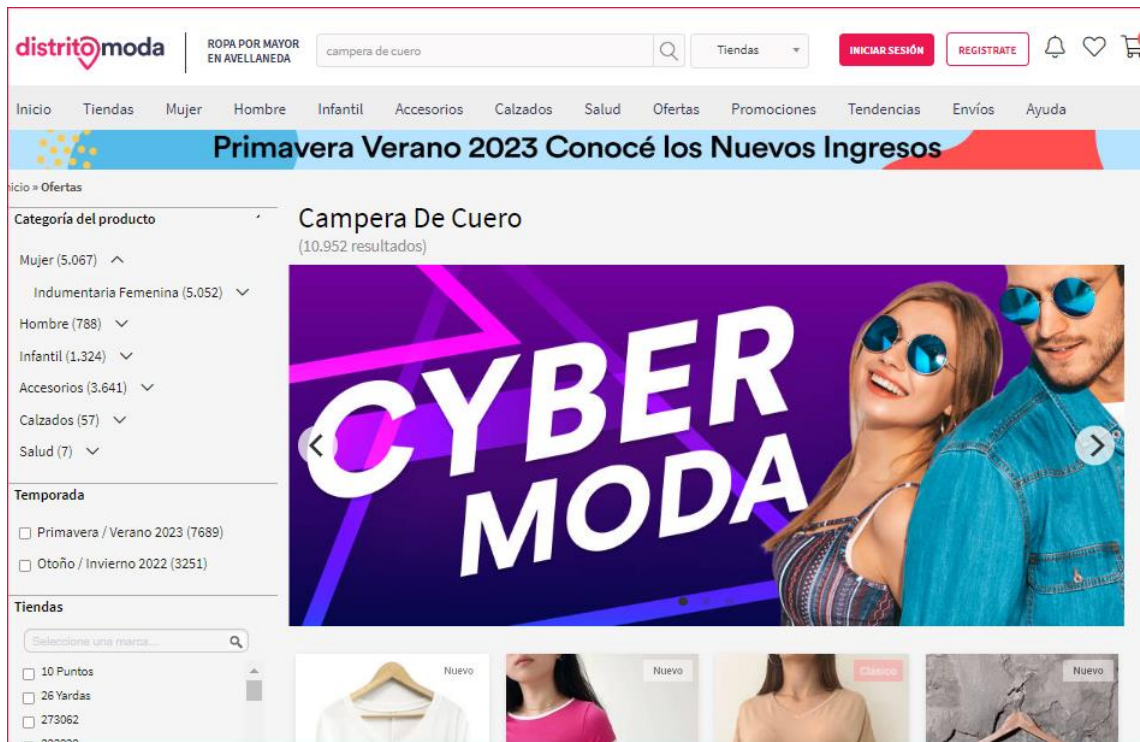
distritomoda ROPA POR MAYOR EN AVELLANEDA

campera de cuero

Tiendas

INICIAR SESIÓN REGISTRATE

Inicio Tiendas Mujer Hombre Infantil Accesorios Calzados Salud Ofertas Promociones Tendencias Envíos Ayuda

Primavera Verano 2023 Conocé los Nuevos Ingresos

nicio » Ofertas

Categoría del producto

Mujer (5.067)

Indumentaria Femenina (5.052)

Hombre (788)

Infantil (1.324)

Accesorios (3.641)

Calzados (57)

Salud (7)

Temporada

Primavera / Verano 2023 (7689)

Otoño / Invierno 2022 (3251)

Tiendas

Seleccione una marca...

10 Puntos

26 Yardas

273062

Campera De Cuero

(10.952 resultados)

CYBER MODA

Nuevo

Nuevo

Clásico

Nuevo